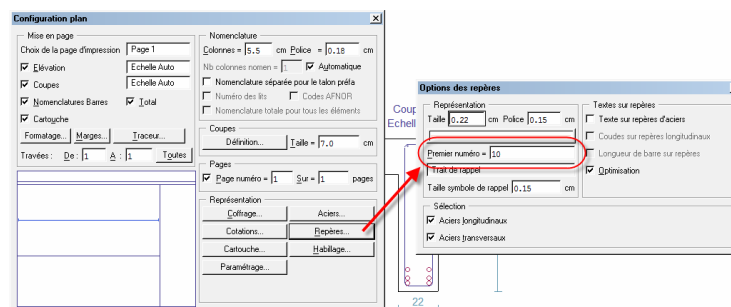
Configuration plan

Mise en page
Choix de la page d'impression Page 1
Élévation Echelle Auto
Coupes Echelle Auto
Nomenclatures Barres Total
Cartouche
Formatage... Marges... Traceur...
Travées : De : 1 A : 1 Toutes

Nomenclature
Colonnes = 5.5 cm Police = 0.18 cm
Nb colonnes nomen = 1 Automatique
Nomenclature séparée pour le talon préfa
Numéro des lits Codes AFNOR
Nomenclature totale pour tous les éléments

Coupes
Définition... Taille = 7.0 cm

Pages
Page numéro = 1 Sur = 1 pages

Représentation
Coffrage... Aciers...
Cotations... Repères...
Cartouche... Habillage...
Paramétrage...

Coup
Echell

Options des repères

Représentation
Taille 0.22 cm Police 0.15 cm
Premier numéro = 10
Trait de rappel
Taille symbole de rappel 0.15 cm

Textes sur repères
Texte sur repères d'aciers
Coudes sur repères longitudinaux
Longueur de barre sur repères
Optimisation

Sélection
Aciers longitudinaux
Aciers transversaux

22